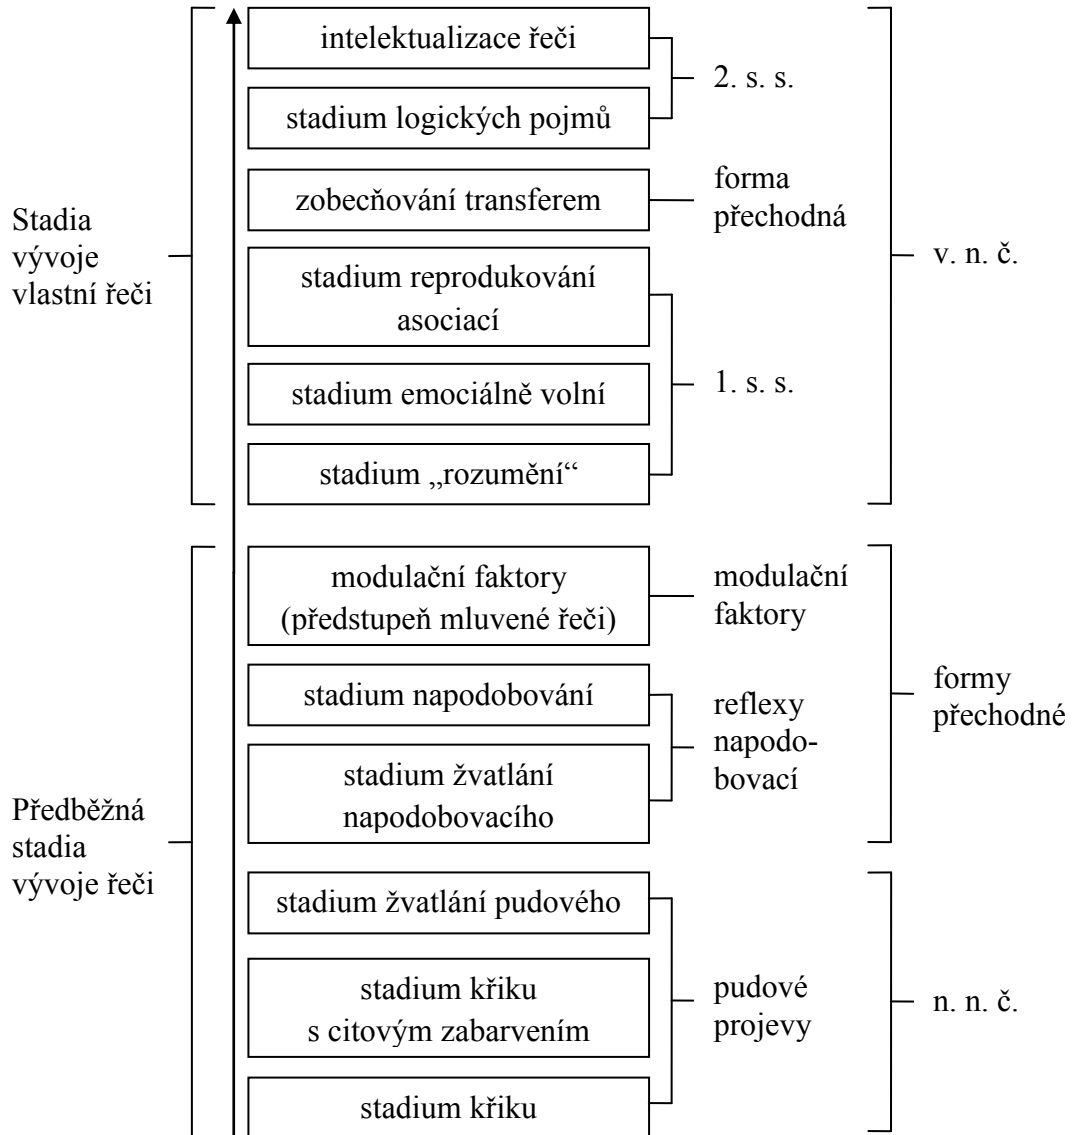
Stadia vývoje vlastní řeči

intelektualizace řeči

stadium logických pojmů

2. s. s.

zobecňování transferem

forma přechodná

stadium reprodukování asociací

stadium emociálně volní

stadium „rozumění“

1. s. s.

v. n. č.

Předběžná stadia vývoje řeči

modulační faktory (předstupeň mluvené řeči)

modulační faktory

stadium napodobování

stadium žvatlání napodobovacího

reflexy napodobovací

formy přechodné

stadium žvatlání pudového

stadium křiku s citovým zabarvením

stadium křiku

pudové projevy

n. n. č.